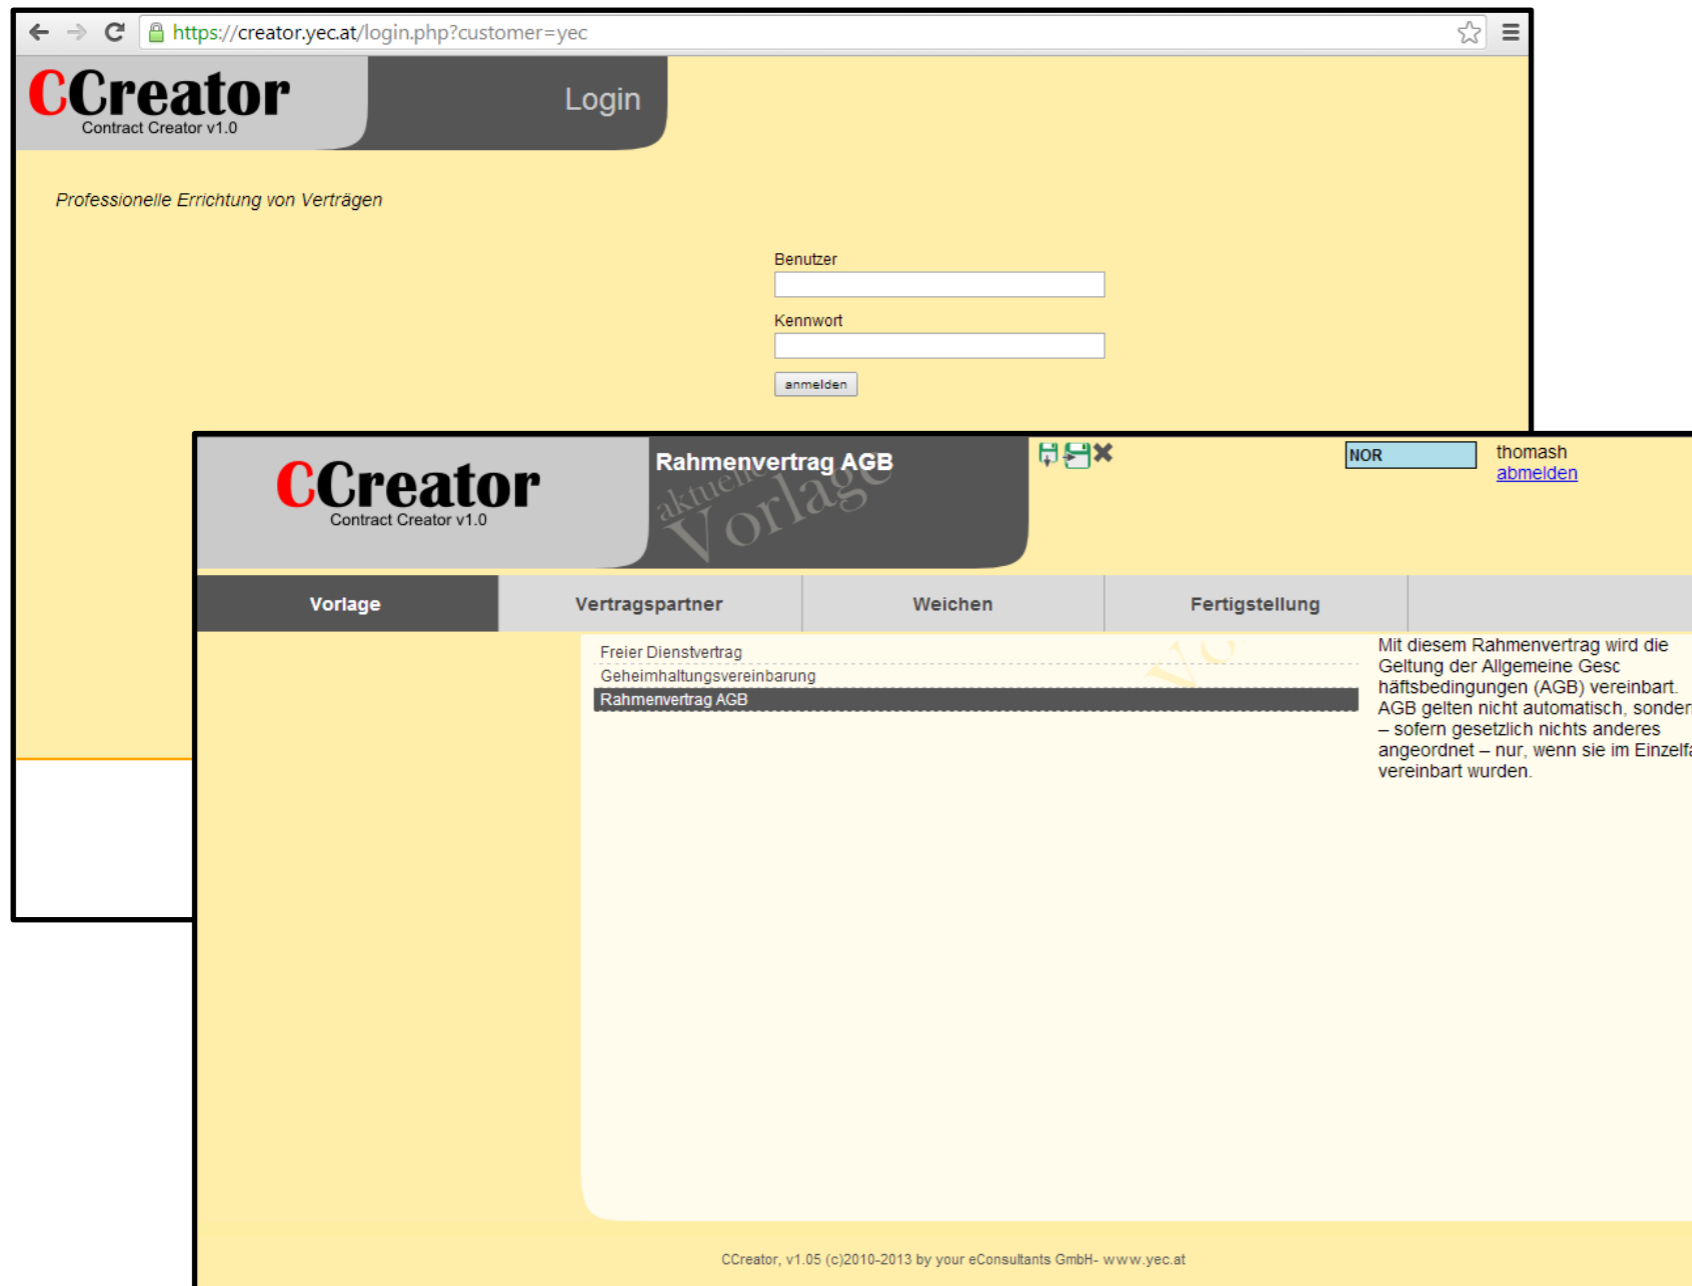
https://creator.yec.at/login.php?customer=yec

CCreator
Contract Creator v1.0

Login

Professionelle Errichtung von Verträgen

Benutzer

Kennwort

anmelden

CCreator
Contract Creator v1.0

Rahmenvertrag AGB

aktuelle Vorlage

NOR

thomash
abmelden

Vorlage | Vertragspartner | Weichen | Fertigstellung

Freier Dienstvertrag
Geheimhaltungsvereinbarung
Rahmenvertrag AGB

Mit diesem Rahmenvertrag wird die Geltung der Allgemeine Gesc häftsbedingungen (AGB) vereinbart. AGB gelten nicht automatisch, sonder – sofern gesetzlich nichts anderes angeordnet – nur, wenn sie im Einzelf vereinbart wurden.

CCreator, v1.05 (c)2010-2013 by your eConsultants GmbH- www.yec.at